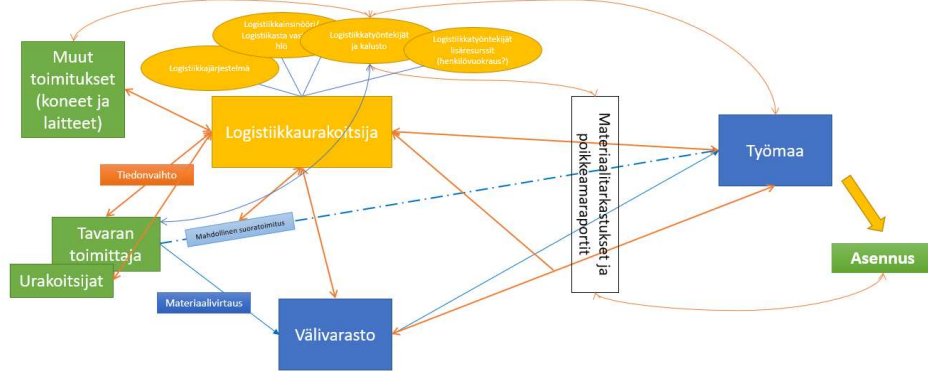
Muut toimitukset (koneet ja laitteet)

Logistiikkajärjestelmä

Logistiikkainsinööri/ Logistiikasta vas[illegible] hlö

Logistiikkatyöntekijät ja kalusto

Logistiikkatyöntekijät lisäresurssit (henkilövuokraus?)

Logistiikkaurakoitsija

Materiaalitarkastukset ja poikkeamaraportit

Työmaa

Tiedonvaihto

Tavaran toimittaja

Mahdollinen suoratoimitus

Urakoitsijat

Materiaalivirtaus

Välivarasto

Asennus